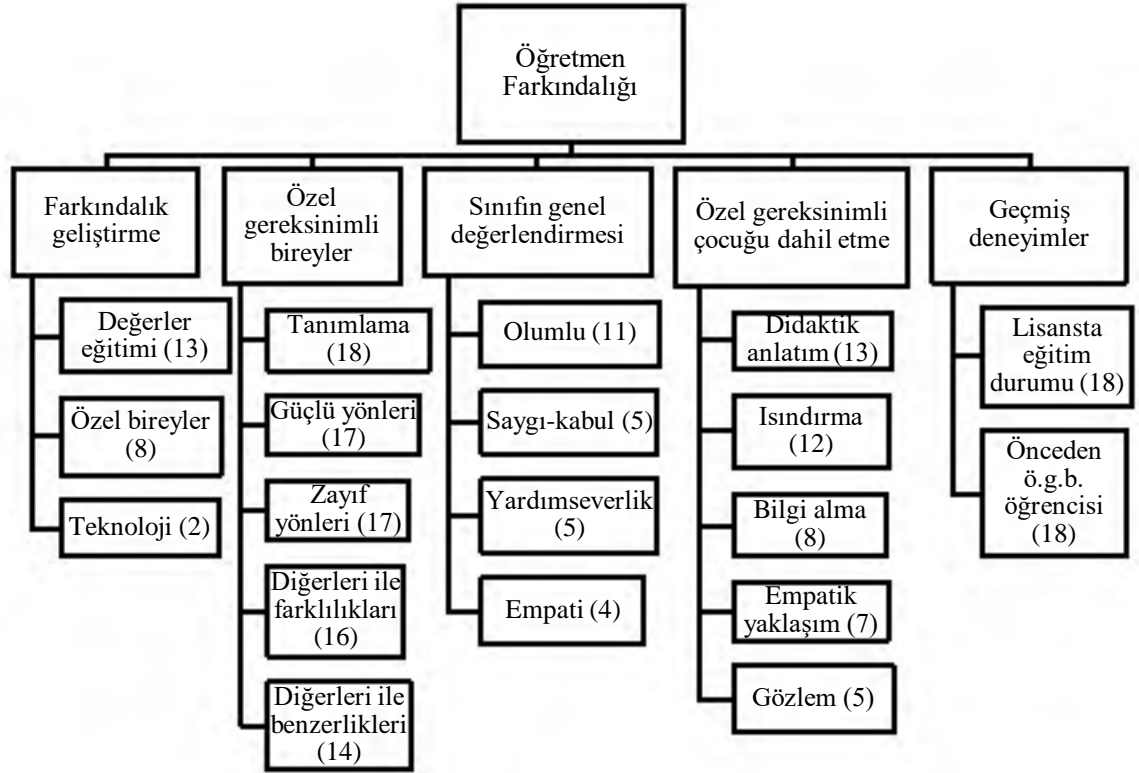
Öğretmen Farkındalığı

Farkındalık geliştirme

Değerler eğitimi (13)

Özel bireyler (8)

Teknoloji (2)

Özel gereksinimli bireyler

Tanımlama (18)

Güçlü yönleri (17)

Zayıf yönleri (17)

Diğerleri ile farklılıkları (16)

Diğerleri ile benzerlikleri (14)

Sınıfın genel değerlendirmesi

Olumlu (11)

Saygı-kabul (5)

Yardımseverlik (5)

Empati (4)

Özel gereksinimli çocuğu dahil etme

Didaktik anlatım (13)

Isındırma (12)

Bilgi alma (8)

Empatik yaklaşım (7)

Gözlem (5)

Geçmiş deneyimler

Lisansta eğitim durumu (18)

Önceden ö.g.b. öğrencisi (18)